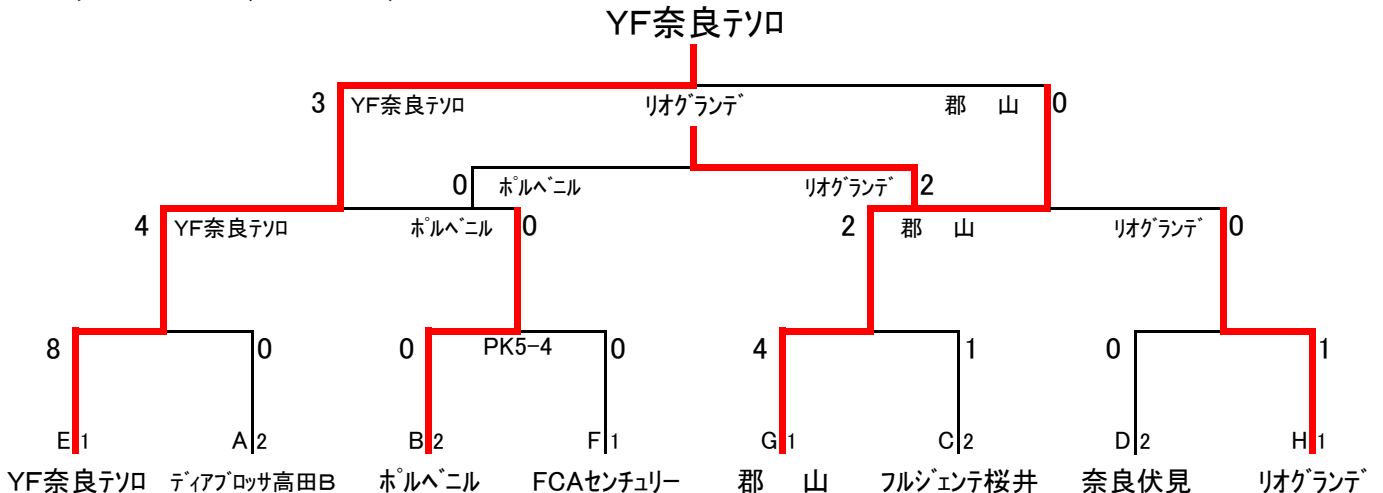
YF奈良テソロ

3 YF奈良テソロ リオグランデ 郡 山 0

0 ポルベニル リオグランデ 2

4 YF奈良テソロ ポルベニル 0 2 郡 山 リオグランデ 0

8 0 0 PK5−4 0 4 1 0 1

E 1 A 2 B 2 F 1 G 1 C 2 D 2 H 1

YF奈良テソロ ディアブロッサ高田B ポルベニル FCAセンチュリー 郡 山 フルジェンテ桜井 奈良伏見 リオグランデ